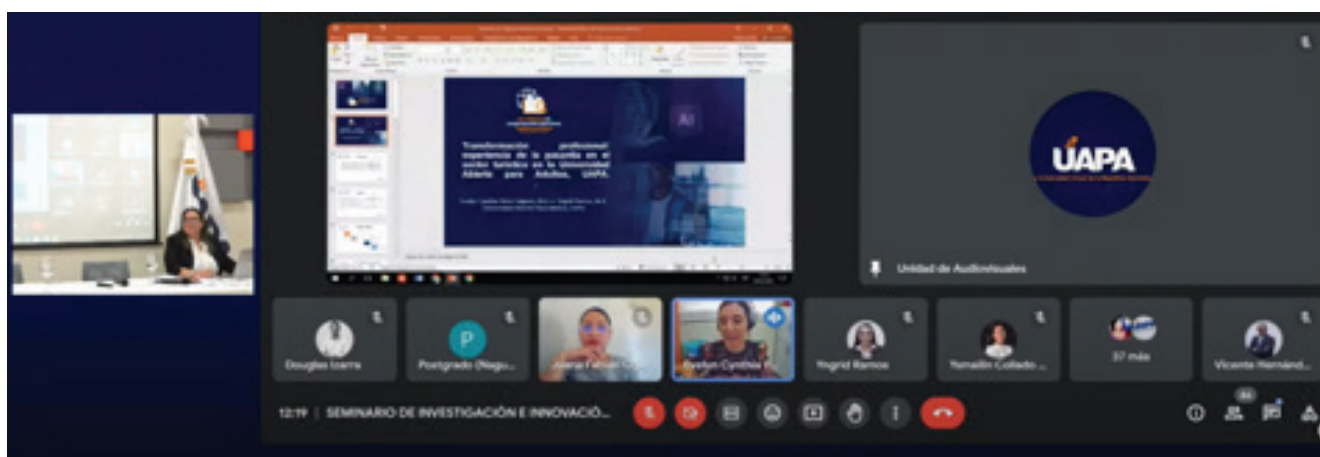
Transformación profesional: experiencia de la pasantía en el sector turístico en la Universidad Abierta para Adultos, UAPA.

AI

UAPA

Unidad de Audiovisuales

Douglas Izarra

P

Postgrado (Nagu...

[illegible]

Evelyn Cynthia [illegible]

Yngrid Ramos

Yomailin Collado ...

37 más

Vicente Hernánd...

12:19 | SEMINARIO DE INVESTIGACIÓN E INNOVACIÓ...